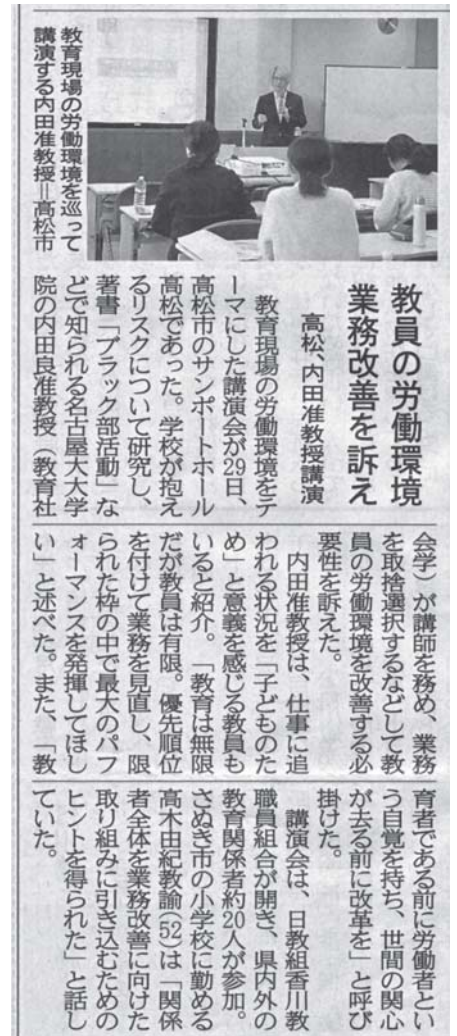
教育現場の労働環境を巡って講演する内田准教授＝高松市

教員の労働環境
業務改善を訴え

高松、内田准教授講演

教育現場の労働環境をテーマにした講演会が29日、高松市のサンポートホール高松であった。学校が抱えるリスクについて研究し、著書「ブラック部活動」などで知られる名古屋大大学院の内田良准教授（教育社会学）が講師を務め、業務を取捨選択するなどして教員の労働環境を改善する必要性を訴えた。

内田准教授は、仕事に追われる状況を「子どものため」と意義を感じる教員もいると紹介。「教育は無限だが教員は有限。優先順位を付けて業務を見直し、限られた枠の中で最大のパフォーマンスを発揮してほしい」と述べた。また、「教育者である前に労働者という自覚を持ち、世間の関心が去る前に改革を」と呼び掛けた。

講演会は、日教組香川教職員組合が開き、県内外の教育関係者約20人が参加。さぬき市の小学校に勤める高木由紀教諭(52)は「関係者全体を業務改善に向けた取り組みに引き込むためのヒントを得られた」と話していた。